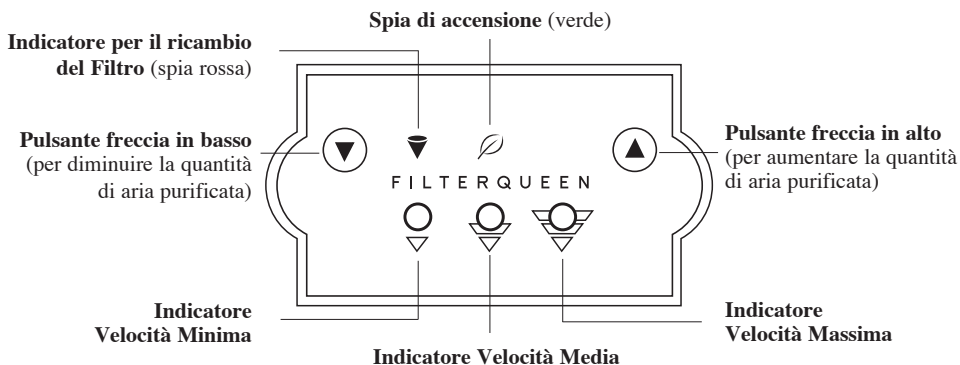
Spia di accensione (verde)

Indicatore per il ricambio del Filtro (spia rossa)

Pulsante freccia in basso (per diminuire la quantità di aria purificata)

FILTERQUEEN

Pulsante freccia in alto (per aumentare la quantità di aria purificata)

Indicatore Velocità Minima

Indicatore Velocità Media

Indicatore Velocità Massima